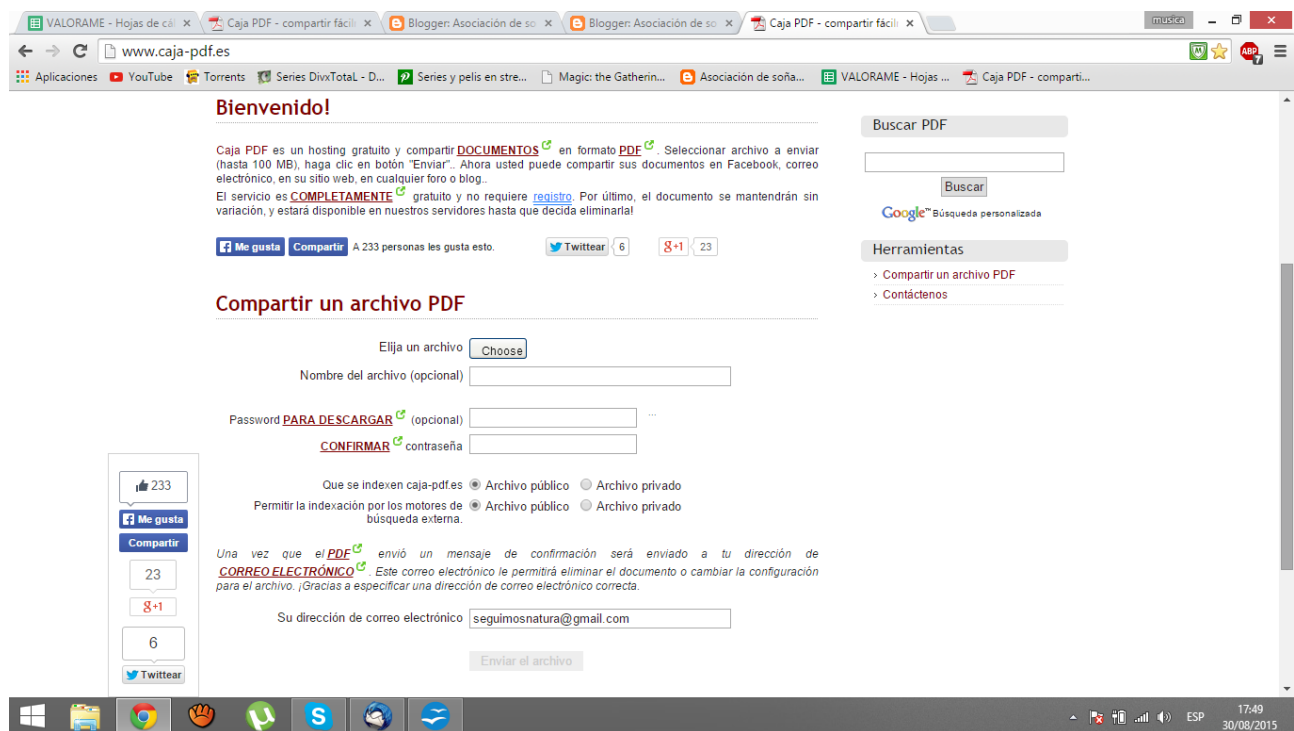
VALORAME - Hojas de cál × Caja PDF - compartir fácil × Blogger: Asociación de so × Blogger: Asociación de so × Caja PDF - compartir fácil ×

musica

www.caja-pdf.es

Aplicaciones YouTube Torrents Series DivxTotaL - D... Series y pelis en stre... Magic: the Gatherin... Asociación de soña... VALORAME - Hojas ... Caja PDF - comparti...

Bienvenido!

Caja PDF es un hosting gratuito y compartir DOCUMENTOS en formato PDF. Seleccionar archivo a enviar (hasta 100 MB), haga clic en botón "Enviar".. Ahora usted puede compartir sus documentos en Facebook, correo electrónico, en su sitio web, en cualquier foro o blog..

El servicio es COMPLETAMENTE gratuito y no requiere registro. Por último, el documento se mantendrán sin variación, y estará disponible en nuestros servidores hasta que decida eliminarla!

Me gusta Compartir A 233 personas les gusta esto. Twittear 6 +1 23

Compartir un archivo PDF

Elija un archivo Choose

Nombre del archivo (opcional)

Password PARA DESCARGAR (opcional) ...

CONFIRMAR contraseña

Que se indexen caja-pdf.es Archivo público Archivo privado

Permitir la indexación por los motores de búsqueda externa. Archivo público Archivo privado

Una vez que el PDF envió un mensaje de confirmación será enviado a tu dirección de CORREO ELECTRÓNICO. Este correo electrónico le permitirá eliminar el documento o cambiar la configuración para el archivo. ¡Gracias a especificar una dirección de correo electrónico correcta.

Su dirección de correo electrónico seguimosnatura@gmail.com

Enviar el archivo

233 Me gusta Compartir 23 +1 6 Twittear

Buscar PDF

Buscar

Google Búsqueda personalizada

Herramientas

Compartir un archivo PDF

Contáctenos

ESP 17:49 30/08/2015